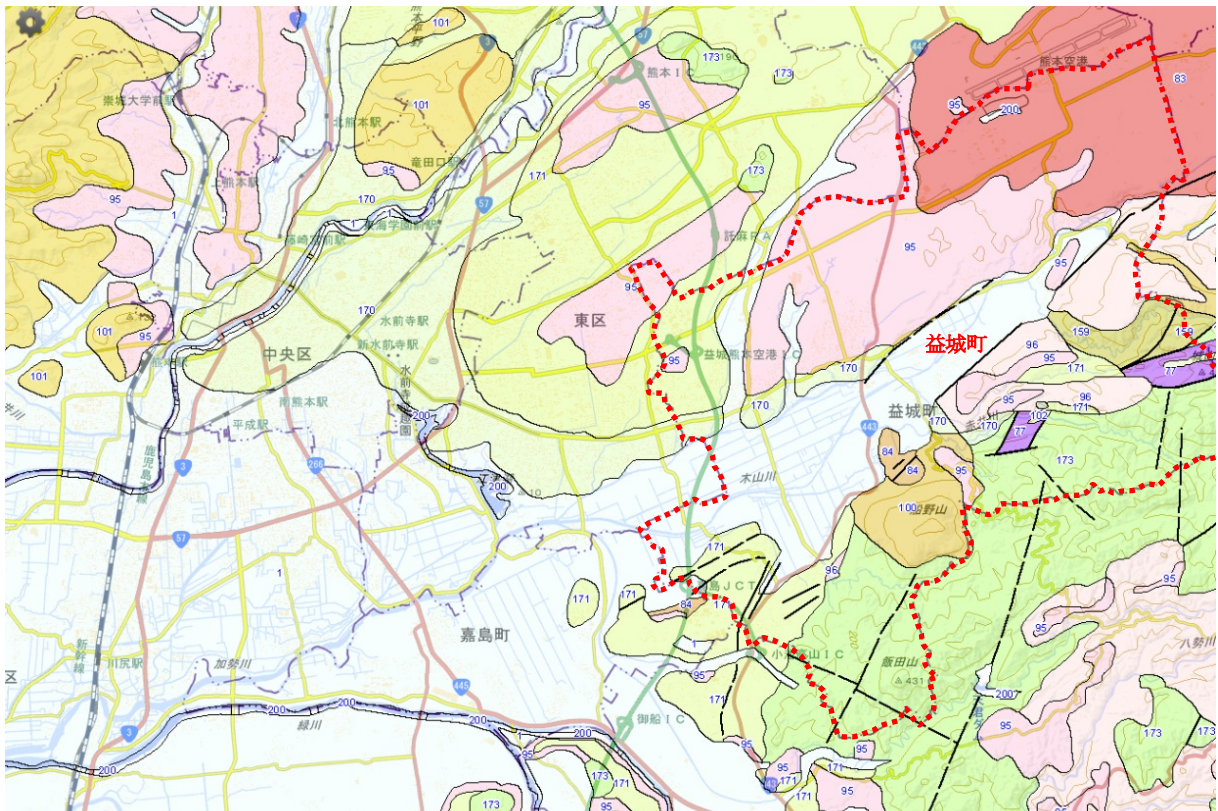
101
熊本
57
173
熊本空港
83
崇城大学前
95
熊本IC
95
200
北熊本駅
101
竜田口駅
95
上熊本駅
95
170
171
57
崇城大学前駅
東海学園前駅
託麻PA
95
95
95
170
101
95
水前寺駅
新水前寺駅
東区
益城町
159
159
101
中央区
95
益城熊本空港IC
96
95
171
77
南熊本駅
水前寺公園
200
170
益城町
95
102
96
171
平成駅
170
77
170
443
84
173
3
266
84
95
200
木山川
100
野山
57
171
96
嘉島JCT
171
171
84
嘉島町
95
新幹線
川尻駅
加勢川
小池高山IC
飯田山
431
95
173
445
200
緑川
200
200
171
御船IC
95
95
3
200
173
171
95
171
95
173
95
八勢川
区
鹿児島本線